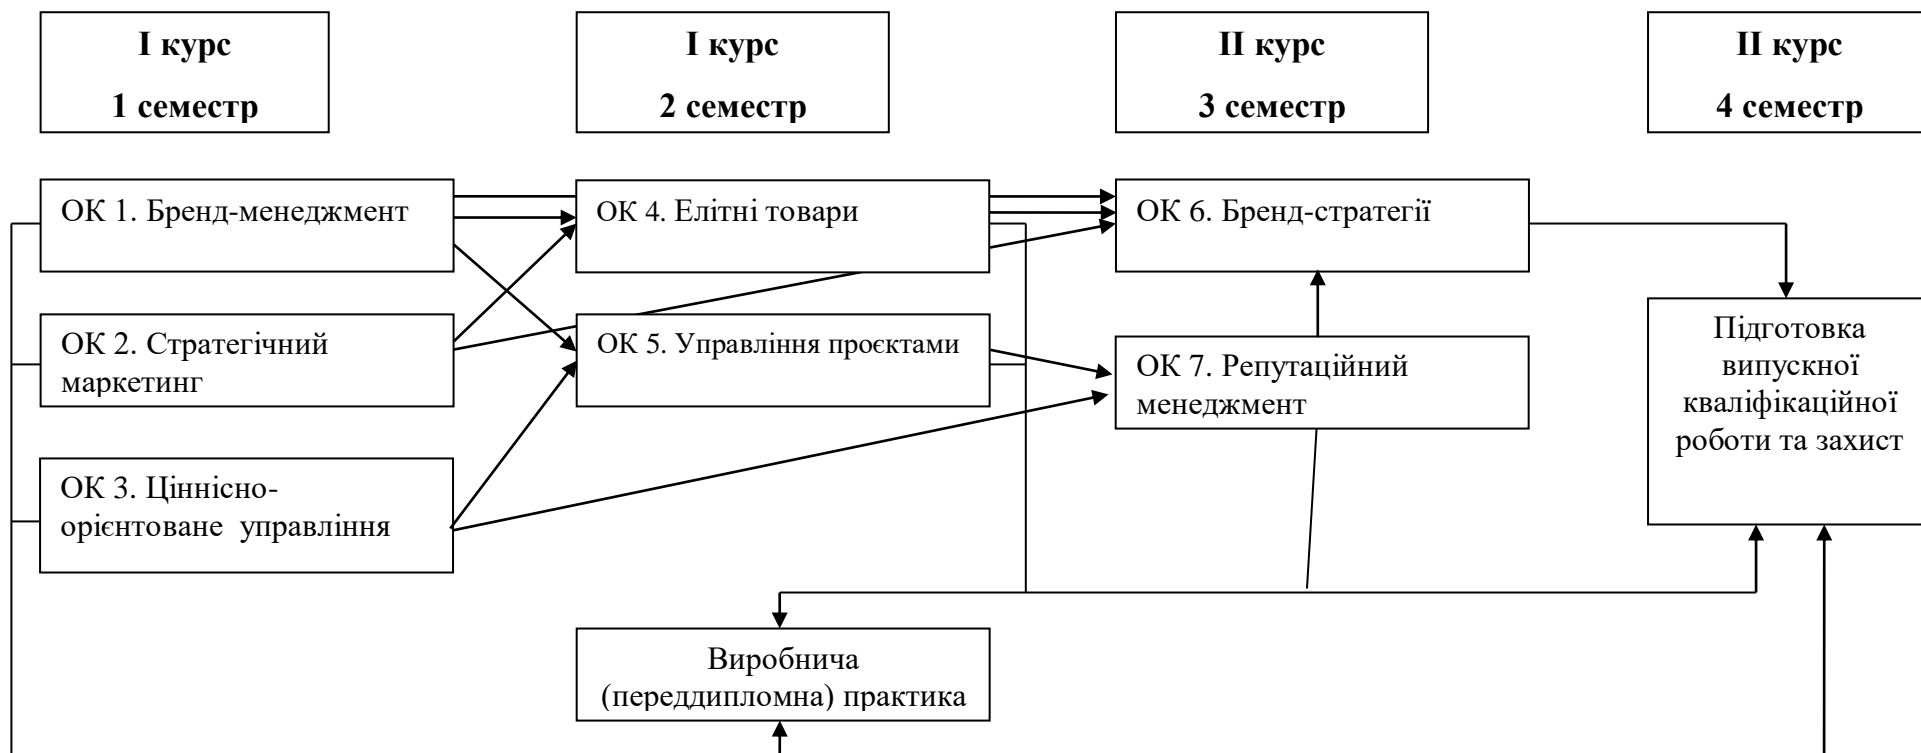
I курс
1 семестр

I курс
2 семестр

II курс
3 семестр

II курс
4 семестр

ОК 1. Бренд-менеджмент

ОК 2. Стратегічний маркетинг

ОК 3. Ціннісно-орієнтоване управління

ОК 4. Елітні товари

ОК 5. Управління проєктами

ОК 6. Бренд-стратегії

ОК 7. Репутаційний менеджмент

Підготовка випускної кваліфікаційної роботи та захист

Виробнича (переддипломна) практика